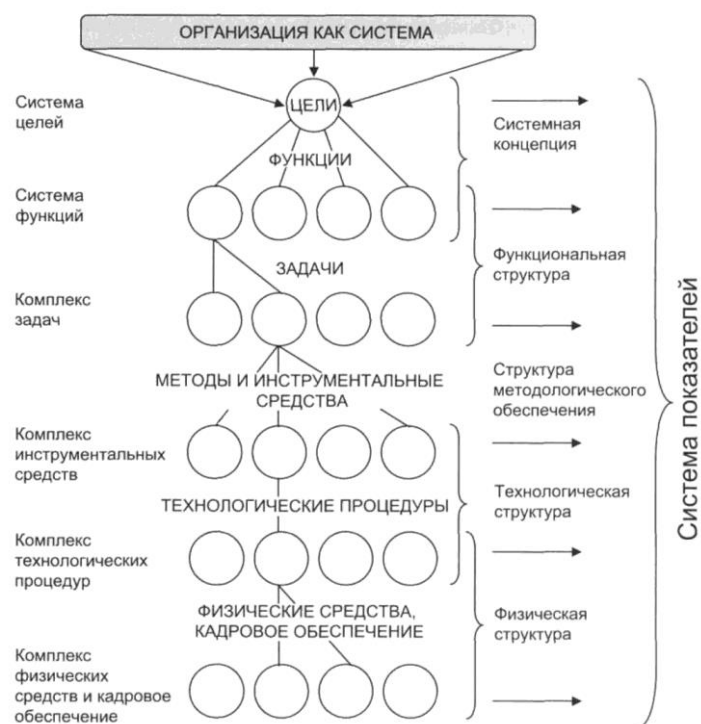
ОРГАНИЗАЦИЯ КАК СИСТЕМА

Система целей

ЦЕЛИ

Системная концепция

ФУНКЦИИ

Система функций

Функциональная структура

ЗАДАЧИ

Комплекс задач

МЕТОДЫ И ИНСТРУМЕНТАЛЬНЫЕ СРЕДСТВА

Структура методологического обеспечения

Комплекс инструментальных средств

ТЕХНОЛОГИЧЕСКИЕ ПРОЦЕДУРЫ

Технологическая структура

Комплекс технологических процедур

ФИЗИЧЕСКИЕ СРЕДСТВА, КАДРОВОЕ ОБЕСПЕЧЕНИЕ

Физическая структура

Комплекс физических средств и кадровое обеспечение

Система показателей